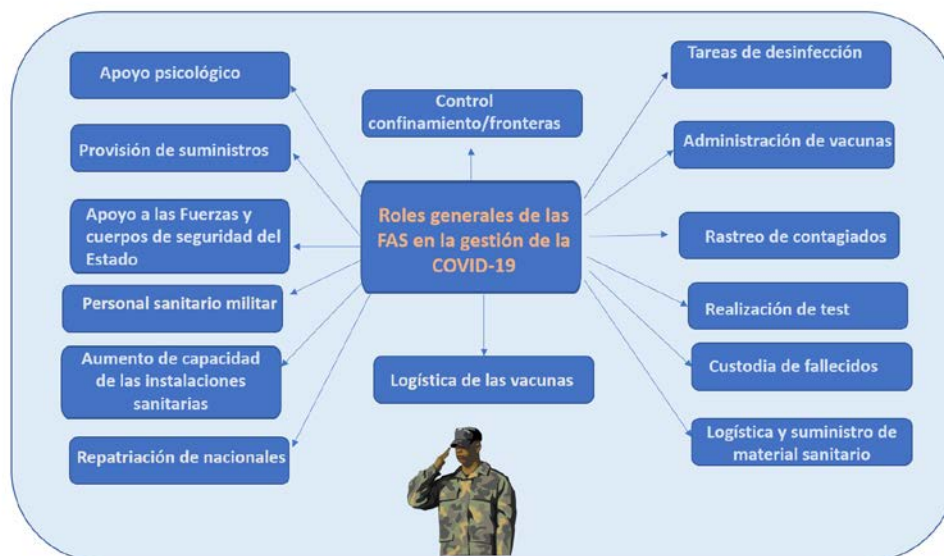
Roles generales de las FAS en la gestión de la COVID-19

Apoyo psicológico

Provisión de suministros

Apoyo a las Fuerzas y cuerpos de seguridad del Estado

Personal sanitario militar

Aumento de capacidad de las instalaciones sanitarias

Repatriación de nacionales

Control confinamiento/fronteras

Logística de las vacunas

Tareas de desinfección

Administración de vacunas

Rastreo de contagiados

Realización de test

Custodia de fallecidos

Logística y suministro de material sanitario